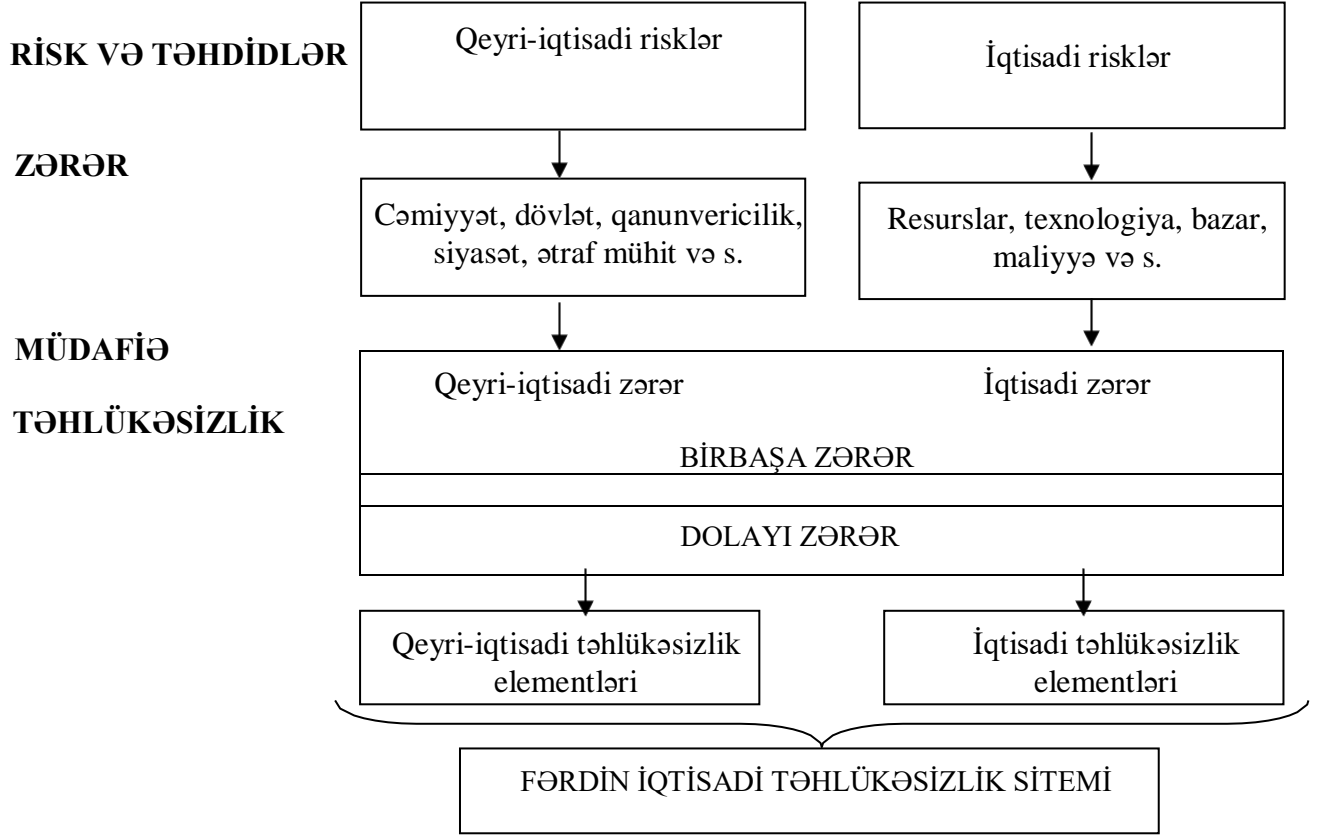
RİSK VƏ TƏHDİDLƏR

Qeyri-iqtisadi risklər

İqtisadi risklər

ZƏRƏR

Cəmiyyət, dövlət, qanunvericilik, siyasət, ətraf mühit və s.

Resurslar, texnologiya, bazar, maliyyə və s.

MÜDAFİƏ

TƏHLÜKƏSİZLİK

Qeyri-iqtisadi zərər

İqtisadi zərər

BİRBAŞA ZƏRƏR

DOLAYI ZƏRƏR

Qeyri-iqtisadi təhlükəsizlik elementləri

İqtisadi təhlükəsizlik elementləri

FƏRDİN İQTİSADİ TƏHLÜKƏSİZLİK SİTEMİ